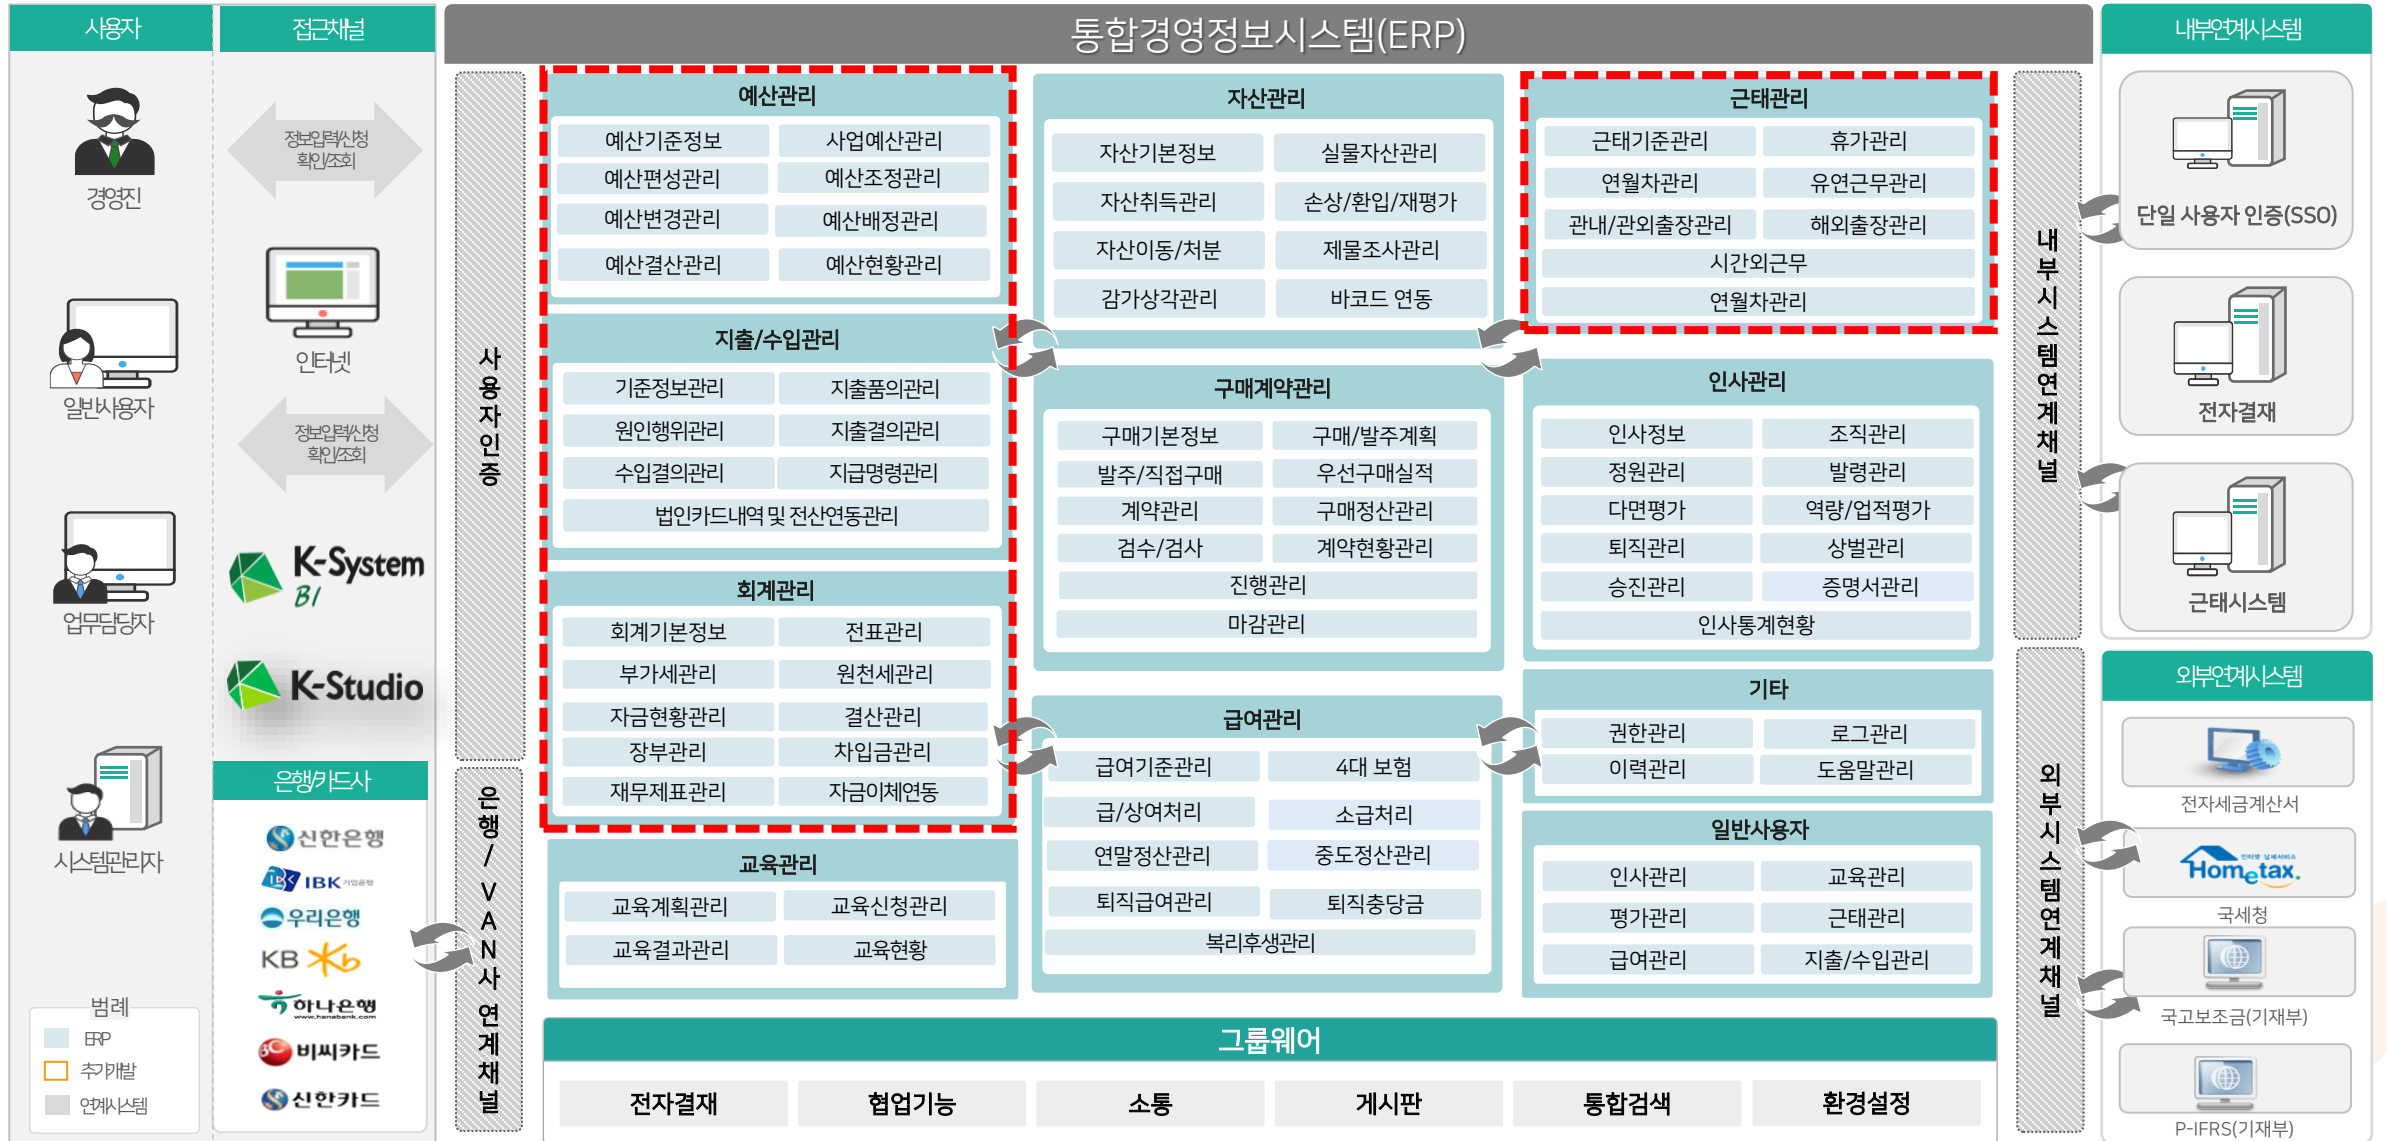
사용자

경영진

일반사용자

업무담당자

시스템관리자

범례
ERP
추가개발
연계시스템

접근채널

정보입력/신청
확인/조회

인터넷

정보입력/신청
확인/조회

K-System BI

K-Studio

은행/카드사

신한은행
IBK 기업은행
우리은행
KB
하나은행
비씨카드
신한카드

통합경영정보시스템(ERP)

사용자인증

은행/VAN사 연계채널

예산관리
예산기준정보 | 사업예산관리
예산편성관리 | 예산조정관리
예산변경관리 | 예산배정관리
예산결산관리 | 예산현황관리

지출/수입관리
기준정보관리 | 지출품의관리
원인행위관리 | 지출결의관리
수입결의관리 | 지급명령관리
법인카드내역 및 전산연동관리

회계관리
회계기본정보 | 전표관리
부가세관리 | 원천세관리
자금현황관리 | 결산관리
장부관리 | 차입금관리
재무제표관리 | 자금이체연동

교육관리
교육계획관리 | 교육신청관리
교육결과관리 | 교육현황

자산관리
자산기본정보 | 실물자산관리
자산취득관리 | 손상/환입/재평가
자산이동/처분 | 제물조사관리
감가상각관리 | 바코드 연동

구매계약관리
구매기본정보 | 구매/발주계획
발주/직접구매 | 우선구매실적
계약관리 | 구매정산관리
검수/검사 | 계약현황관리
진행관리
마감관리

급여관리
급여기준관리 | 4대 보험
급/상여처리 | 소급처리
연말정산관리 | 중도정산관리
퇴직급여관리 | 퇴직충당금
복리후생관리

근태관리
근태기준관리 | 휴가관리
연월차관리 | 유연근무관리
관내/관외출장관리 | 해외출장관리
시간외근무
연월차관리

인사관리
인사정보 | 조직관리
정원관리 | 발령관리
다면평가 | 역량/업적평가
퇴직관리 | 상벌관리
승진관리 | 증명서관리
인사통계현황

기타
권한관리 | 로그관리
이력관리 | 도움말관리

일반사용자
인사관리 | 교육관리
평가관리 | 근태관리
급여관리 | 지출/수입관리

그룹웨어
전자결재 | 협업기능 | 소통 | 게시판 | 통합검색 | 환경설정

내부시스템연계채널

외부시스템연계채널

내부연계시스템
단일 사용자 인증(SSO)
전자결재
근태시스템

외부연계시스템
전자세금계산서
Hometax.
국세청
국고보조금(기재부)
P-IFRS(기재부)